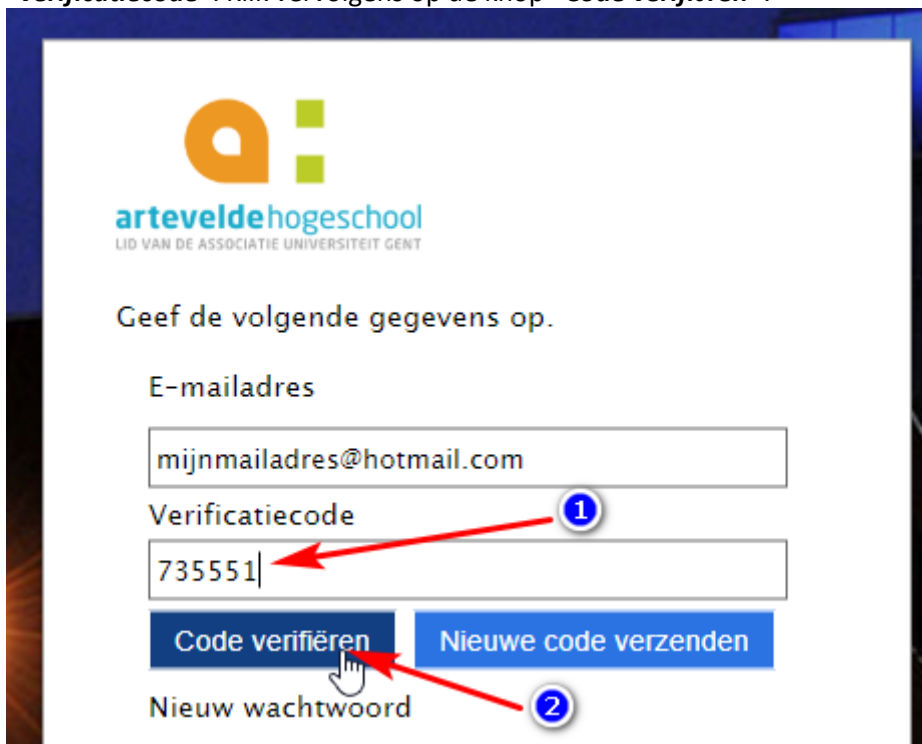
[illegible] Klik vervolgens op de knop "Code verifiëren".

artevelde hogeschool
LID VAN DE ASSOCIATIE UNIVERSITEIT GENT

Geef de volgende gegevens op.

E-mailadres

mijnmailadres@hotmail.com

Verificatiecode

1

735551

Code verifiëren

Nieuwe code verzenden

Nieuw wachtwoord

2